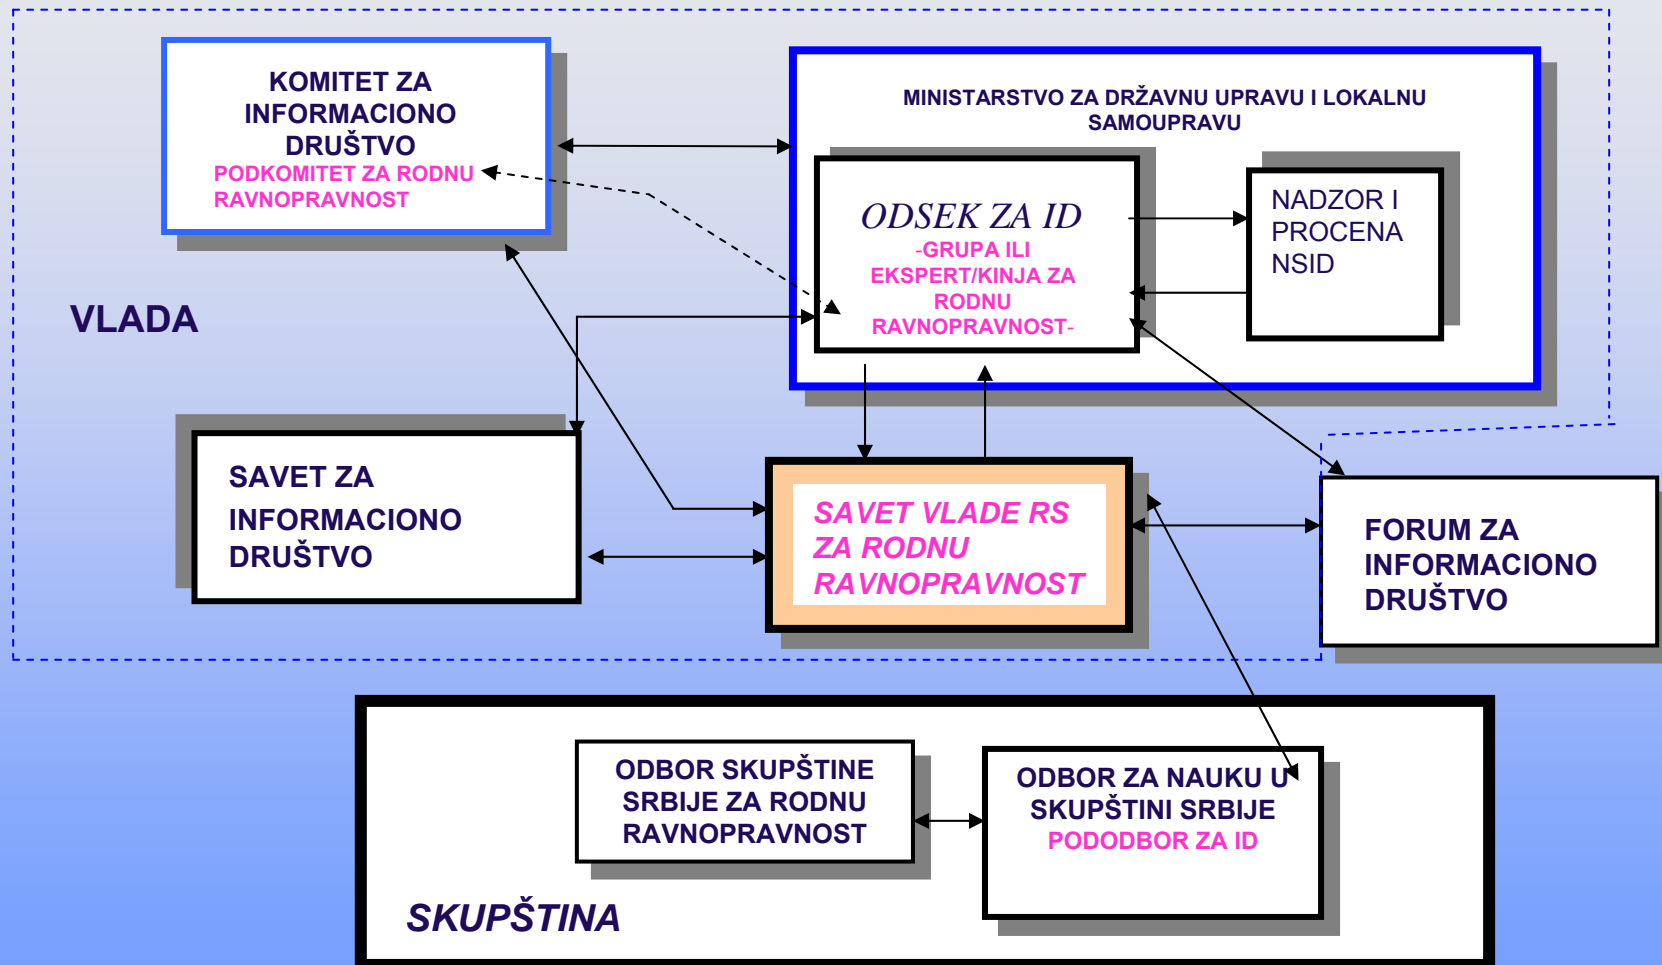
KOMITET ZA INFORMACIONO DRUŠTVO
PODKOMITET ZA RODNU RAVNOPRAVNOST

MINISTARSTVO ZA DRŽAVNU UPRAVU I LOKALNU SAMOUPRAVU

ODSEK ZA ID
-GRUPA ILI EKSPERT/KINJA ZA RODNU RAVNOPRAVNOST-

NADZOR I PROCENA NSID

VLADA

SAVET ZA INFORMACIONO DRUŠTVO

SAVET VLADE RS ZA RODNU RAVNOPRAVNOST

FORUM ZA INFORMACIONO DRUŠTVO

ODBOR SKUPŠTINE SRBIJE ZA RODNU RAVNOPRAVNOST

ODBOR ZA NAUKU U SKUPŠTINI SRBIJE
PODODBOR ZA ID

SKUPŠTINA